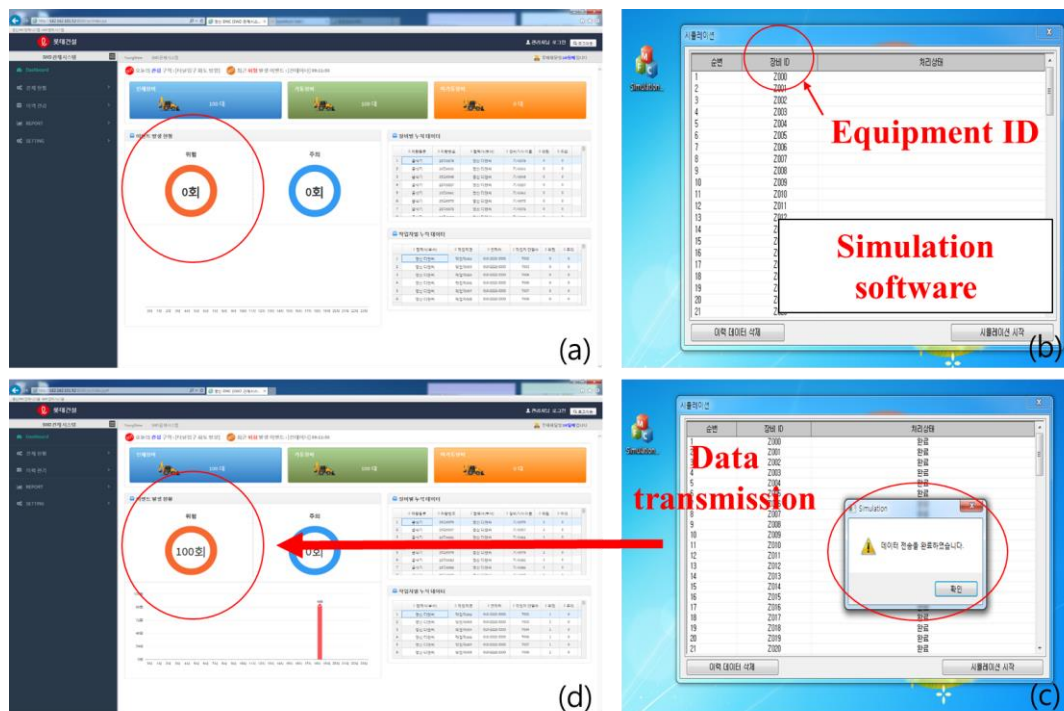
롯데건설

Dashboard

0회

0회

(a)

시뮬레이션

Simulation

순번 | 장비 ID | 처리상태

1 Z000
2 Z001
3 Z002
4 Z003
5 Z004
6 Z005
7 Z006
8 Z007
9 Z008
10 Z009
11 Z010
12 Z011
13 Z012
14
15
16
17
18
19
20
21

Equipment ID

Simulation software

이력 데이터 삭제

시뮬레이션 시작

(b)

롯데건설

Dashboard

100회

0회

(d)

시뮬레이션

Simulation

Data transmission

순번 | 장비 ID | 처리상태

1 Z000 완료
2 Z001 완료
3 Z002 완료
4 Z003 완료
5 Z004 완료
6 완료
7
8 Z007
9 Z008
10 Z009
11 Z010
12 Z011
13 Z012
14 Z013
15 Z014
16 Z015
17 Z016 완료
18 Z017 완료
19 Z018 완료
20 Z019 완료
21 Z020 완료

Simulation

데이터 전송을 완료하였습니다.

확인

이력 데이터 삭제

시뮬레이션 시작

(c)